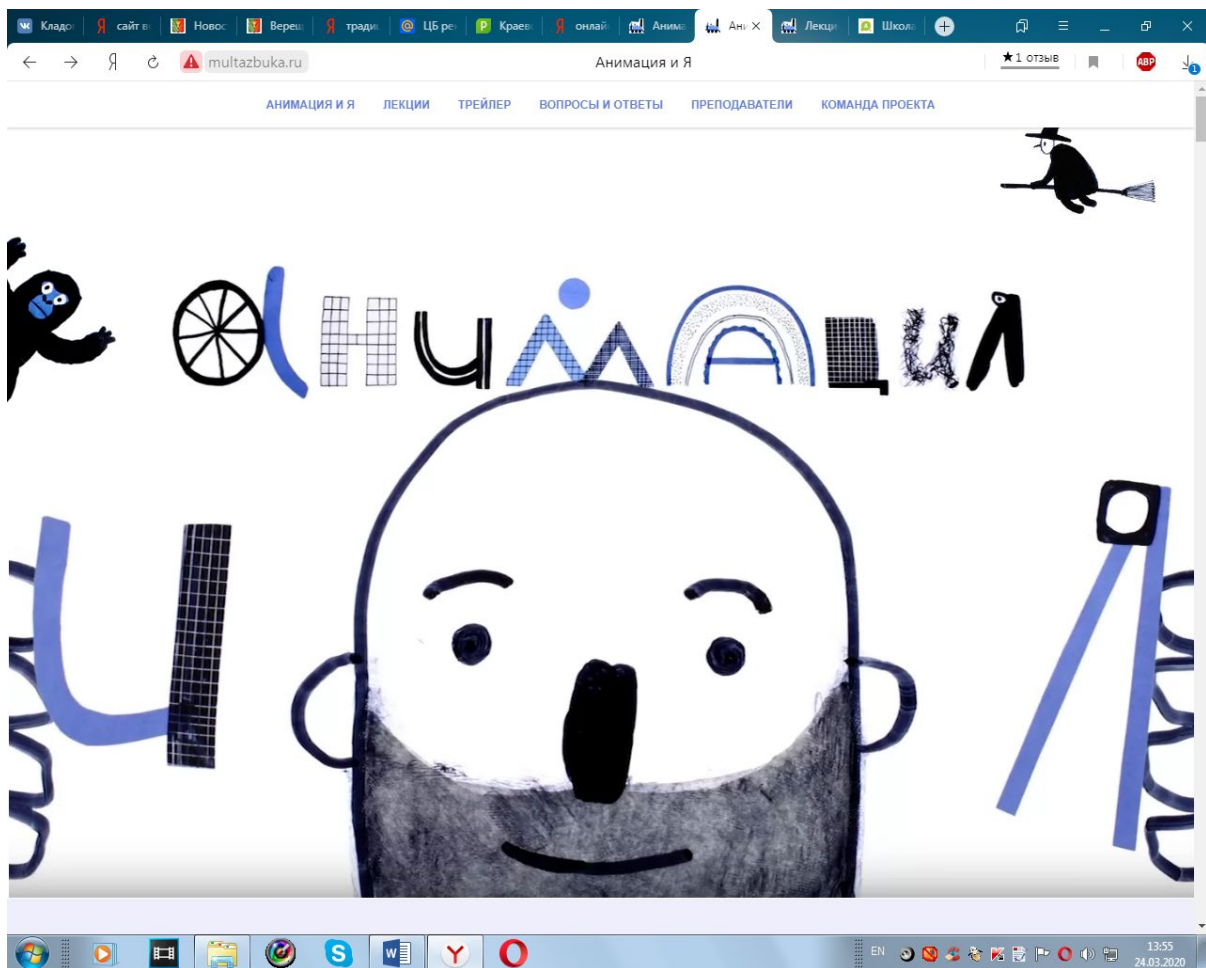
Кладо | сайт в | Новос | Вереш | тради | ЦБ ре | Краев | онлай | Анима | Ани × | Лекци | Школа

multazbuka.ru

Анимация и Я

★1 отзыв

ABP

АНИМАЦИЯ И Я   ЛЕКЦИИ   ТРЕЙЛЕР   ВОПРОСЫ И ОТВЕТЫ   ПРЕПОДАВАТЕЛИ   КОМАНДА ПРОЕКТА

АНИМАЦИЯ

И Я

EN

13:55
24.03.2020